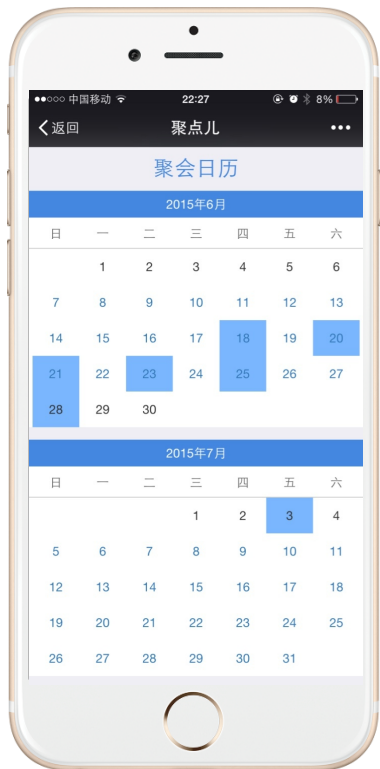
●●○○○ 中国移动 22:27 8%

返回 聚点儿 •••

聚会日历

2015年6月

| 日 | 一 | 二 | 三 | 四 | 五 | 六 |
|---|---|---|---|---|---|---|
| | 1 | 2 | 3 | 4 | 5 | 6 |
| 7 | 8 | 9 | 10 | 11 | 12 | 13 |
| 14 | 15 | 16 | 17 | 18 | 19 | 20 |
| 21 | 22 | 23 | 24 | 25 | 26 | 27 |
| 28 | 29 | 30 | | | | |

2015年7月

| 日 | 一 | 二 | 三 | 四 | 五 | 六 |
|---|---|---|---|---|---|---|
| | | | 1 | 2 | 3 | 4 |
| 5 | 6 | 7 | 8 | 9 | 10 | 11 |
| 12 | 13 | 14 | 15 | 16 | 17 | 18 |
| 19 | 20 | 21 | 22 | 23 | 24 | 25 |
| 26 | 27 | 28 | 29 | 30 | 31 | |